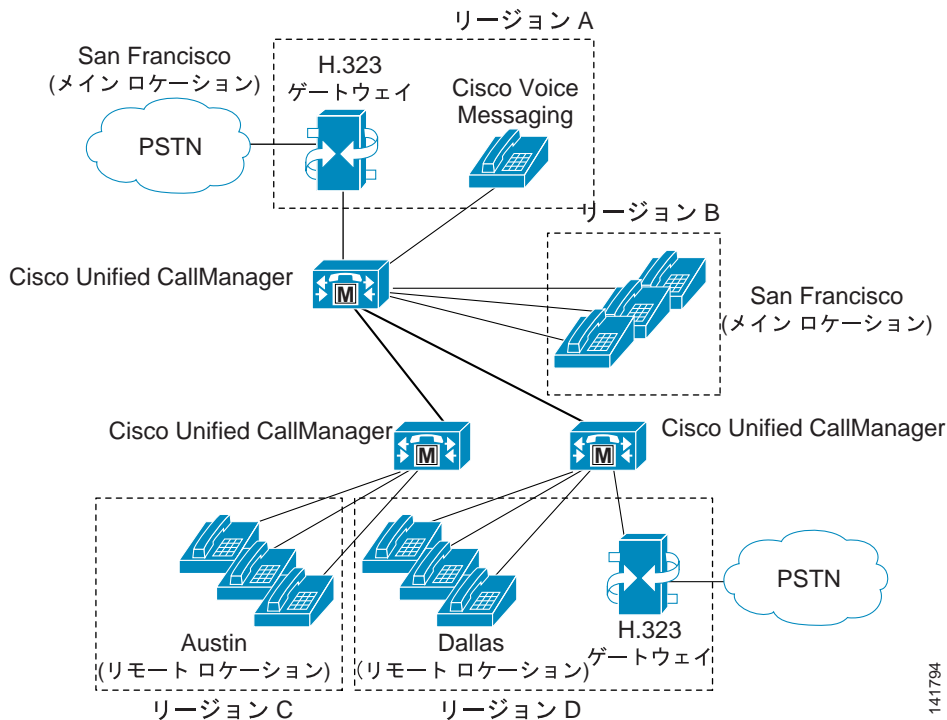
リージョン A

San Francisco
(メイン ロケーション)

PSTN

H.323
ゲートウェイ

Cisco Voice
Messaging

リージョン B

Cisco Unified CallManager

M

San Francisco
(メイン ロケーション)

Cisco Unified CallManager

M

M

Cisco Unified CallManager

PSTN

Austin
(リモート ロケーション)

Dallas
(リモート ロケーション)

H.323
ゲートウェイ

リージョン C

リージョン D

141794